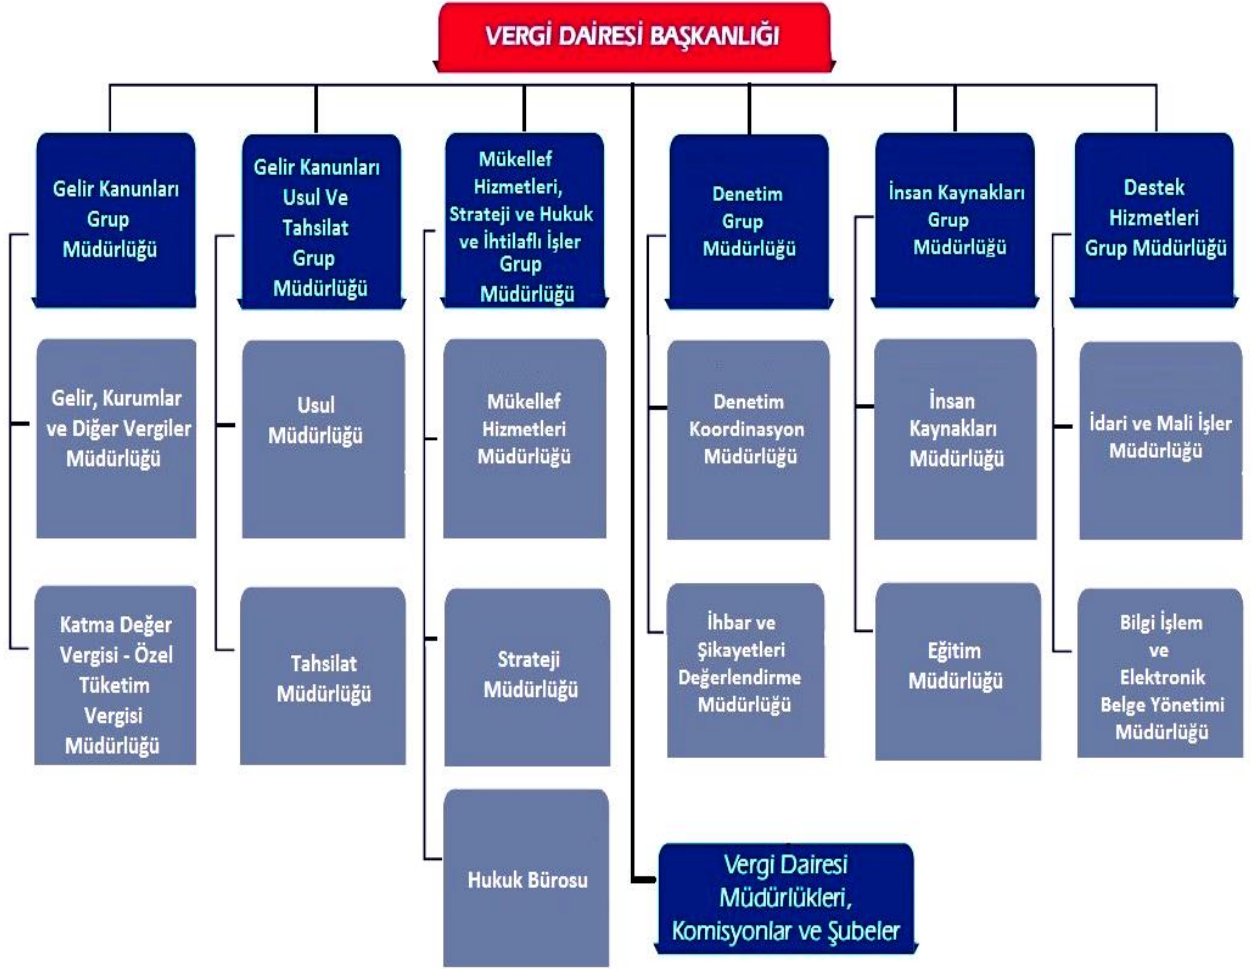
VERGİ DAİRESİ BAŞKANLIĞI

Gelir Kanunları Grup Müdürlüğü

Gelir, Kurumlar ve Diğer Vergiler Müdürlüğü

Katma Değer Vergisi - Özel Tüketim Vergisi Müdürlüğü

Gelir Kanunları Usul Ve Tahsilat Grup Müdürlüğü

Usul Müdürlüğü

Tahsilat Müdürlüğü

Mükellef Hizmetleri, Strateji ve Hukuk ve İhtilaflı İşler Grup Müdürlüğü

Mükellef Hizmetleri Müdürlüğü

Strateji Müdürlüğü

Hukuk Bürosu

Denetim Grup Müdürlüğü

Denetim Koordinasyon Müdürlüğü

İhbar ve Şikayetleri Değerlendirme Müdürlüğü

İnsan Kaynakları Grup Müdürlüğü

İnsan Kaynakları Müdürlüğü

Eğitim Müdürlüğü

Destek Hizmetleri Grup Müdürlüğü

İdari ve Mali İşler Müdürlüğü

Bilgi İşlem ve Elektronik Belge Yönetimi Müdürlüğü

Vergi Dairesi Müdürlükleri, Komisyonlar ve Şubeler